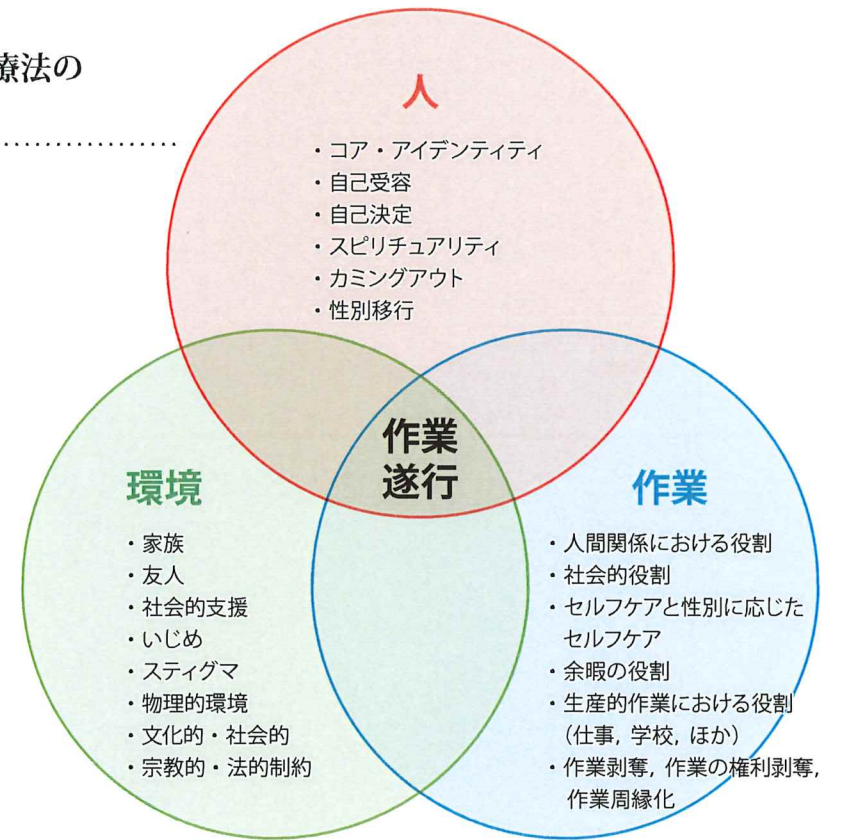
療法の

人
・コア・アイデンティティ
・自己受容
・自己決定
・スピリチュアリティ
・カミングアウト
・性別移行

作業遂行

環境
・家族
・友人
・社会的支援
・いじめ
・スティグマ
・物理的環境
・文化的・社会的
・宗教的・法的制約

作業
・人間関係における役割
・社会的役割
・セルフケアと性別に応じたセルフケア
・余暇の役割
・生産的作業における役割（仕事，学校，ほか）
・作業剥奪，作業の権利剥奪，作業周縁化